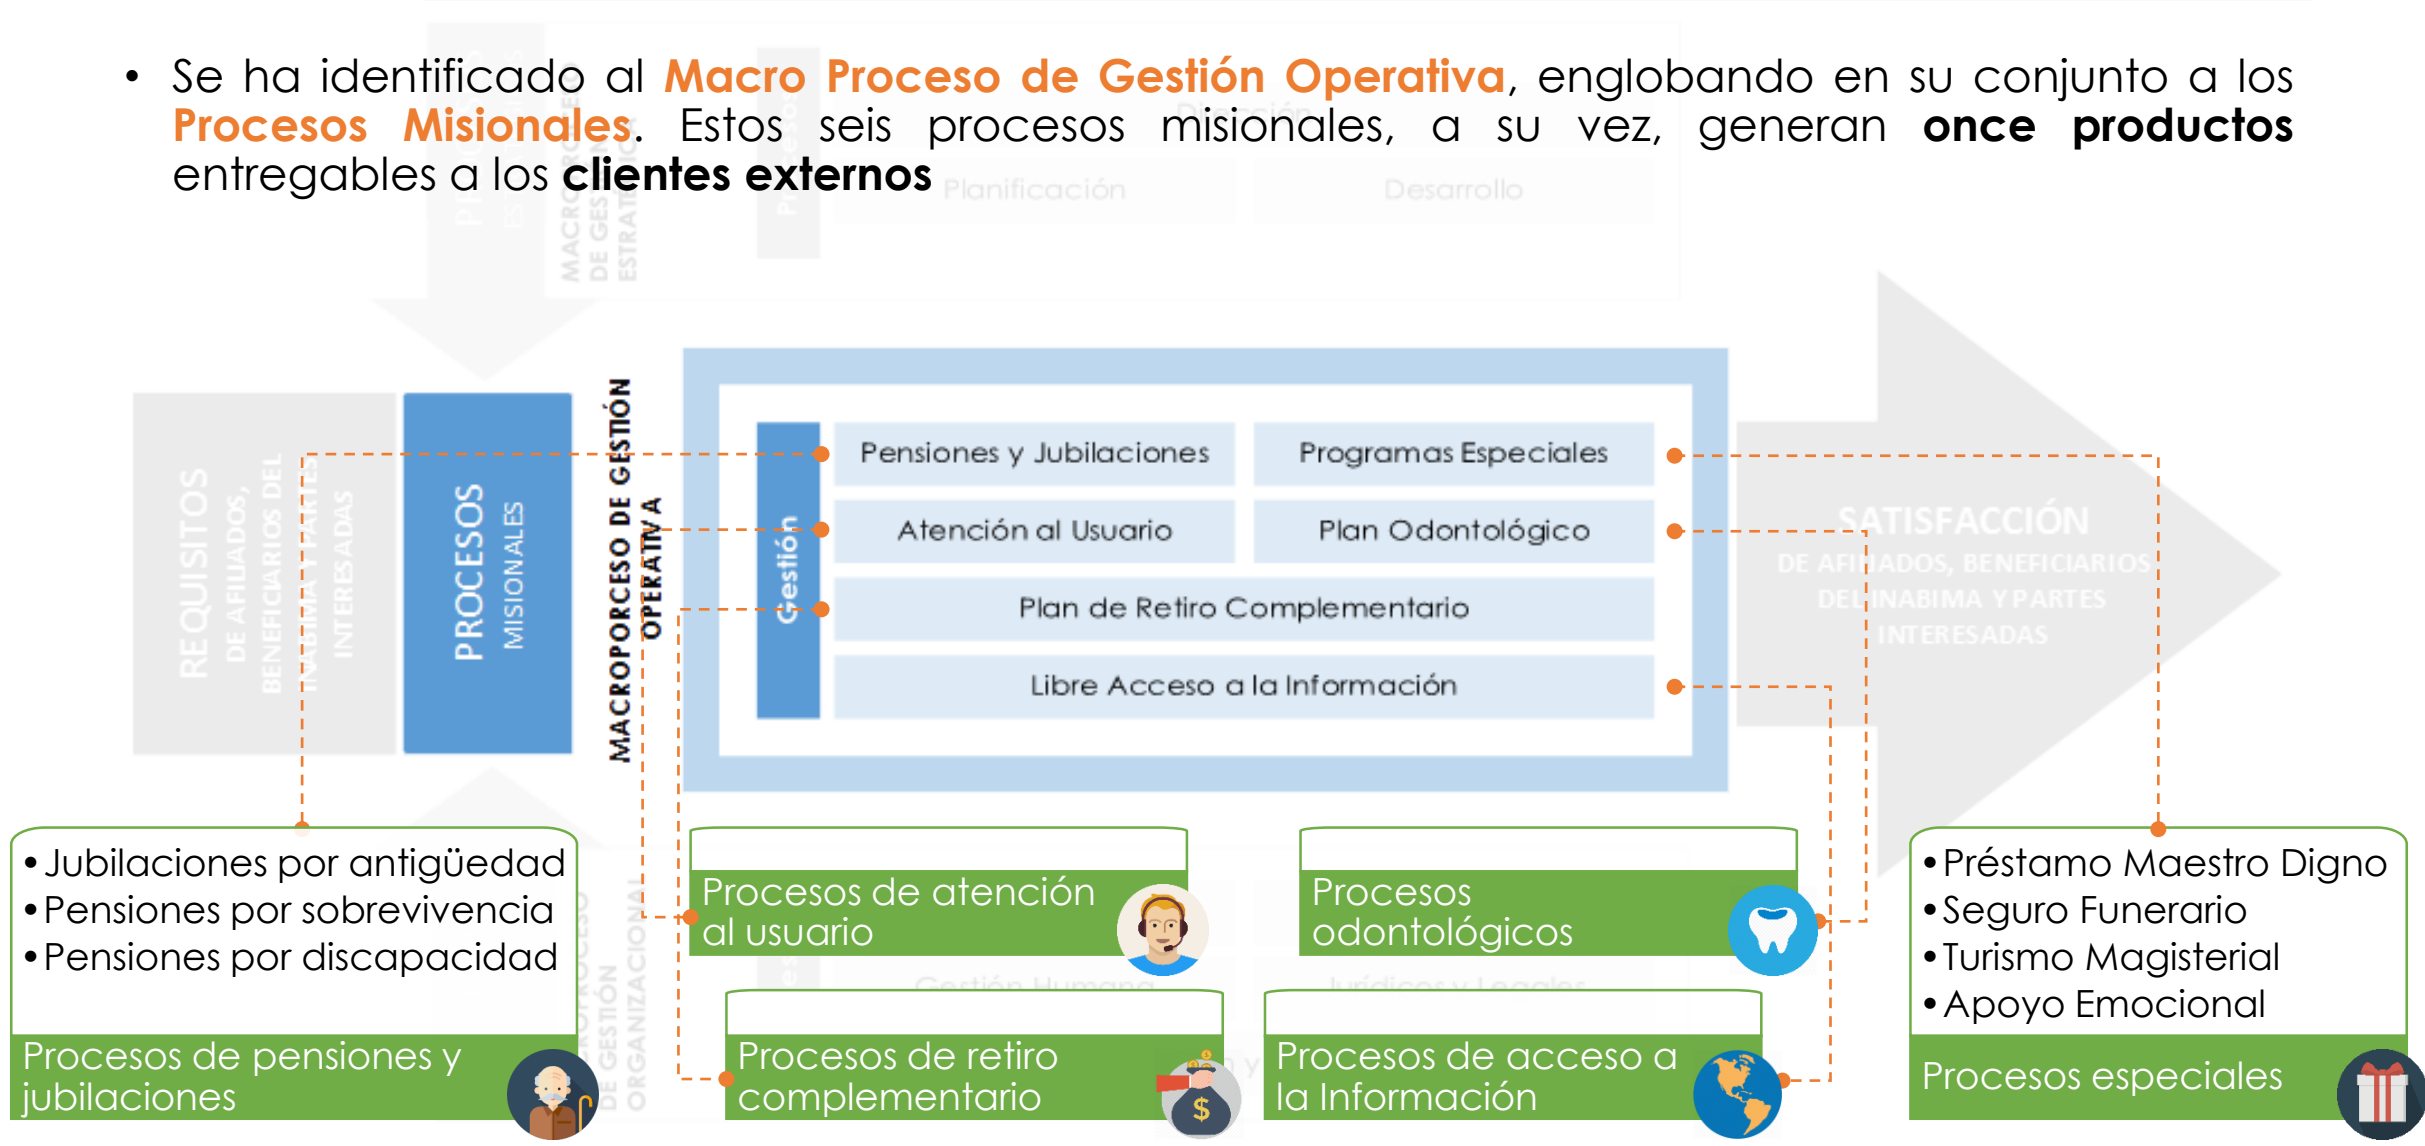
• Se ha identificado al **Macro Proceso de Gestión Operativa**, englobando en su conjunto a los **Procesos Misionales**. Estos seis procesos misionales, a su vez, generan **once productos** entregables a los **clientes externos**

Planificación

Desarrollo

REQUISITOS DE AFILIADOS, BENEFICIARIOS DEL INABIMA Y PARTES INTERESADAS

PROCESOS MISIONALES

MACROPORCESO DE GESTIÓN OPERATIVA

Gestión

| Pensiones y Jubilaciones | Programas Especiales |
|---|---|
| Atención al Usuario | Plan Odontológico |
| Plan de Retiro Complementario | |
| Libre Acceso a la Información | |

SATISFACCIÓN DE AFILIADOS, BENEFICIARIOS DEL INABIMA Y PARTES INTERESADAS

•Jubilaciones por antigüedad
•Pensiones por sobrevivencia
•Pensiones por discapacidad

Procesos de pensiones y jubilaciones

Procesos de atención al usuario

Procesos odontológicos

Procesos de retiro complementario

Procesos de acceso a la Información

•Préstamo Maestro Digno
•Seguro Funerario
•Turismo Magisterial
•Apoyo Emocional

Procesos especiales